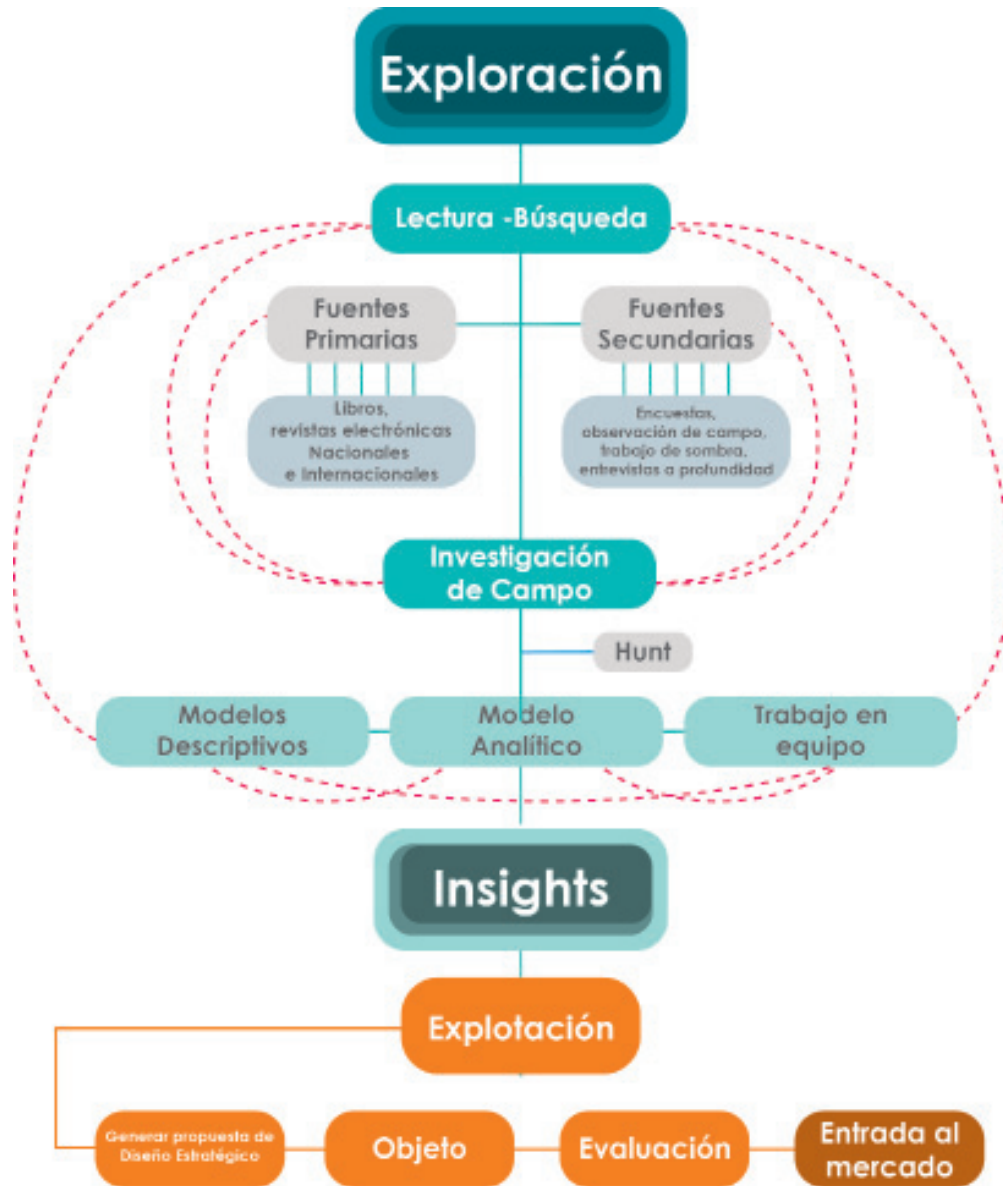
Exploración

Lectura -Búsqueda

Fuentes Primarias

Fuentes Secundarias

Libros, revistas electrónicas Nacionales e Internacionales

Encuestas, observación de campo, trabajo de sombra, entrevistas a profundidad

Investigación de Campo

Hunt

Modelos Descriptivos

Modelo Analítico

Trabajo en equipo

Insights

Explotación

Generar propuesta de Diseño Estratégico

Objeto

Evaluación

Entrada al mercado